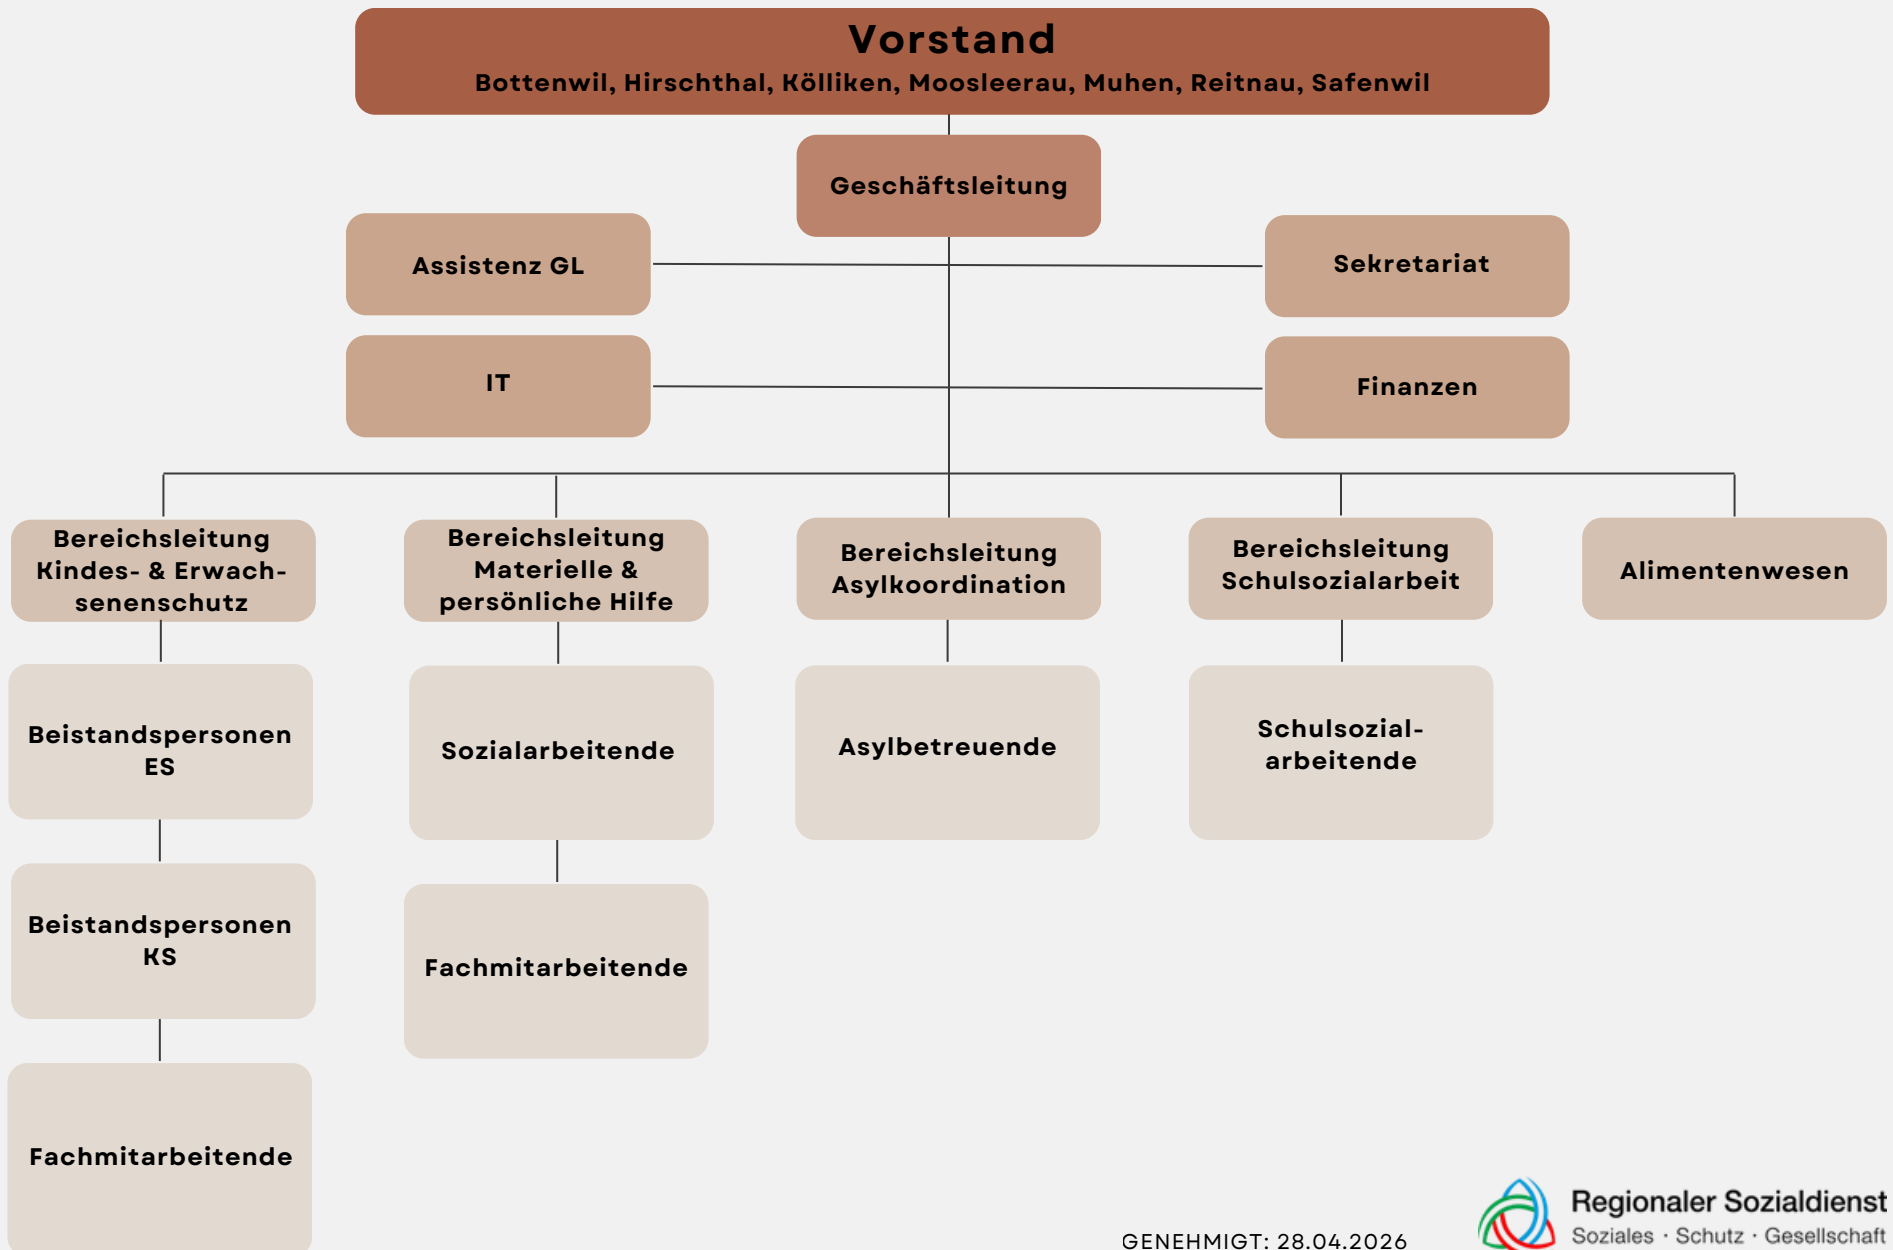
Vorstand
Bottenwil, Hirschthal, Kölliken, Moosleerau, Muhen, Reitnau, Safenwil

Geschäftsleitung

Assistenz GL

Sekretariat

IT

Finanzen

Bereichsleitung Kindes- & Erwachsenenschutz

Bereichsleitung Materielle & persönliche Hilfe

Bereichsleitung Asylkoordination

Bereichsleitung Schulsozialarbeit

Alimentenwesen

Beistandspersonen ES

Sozialarbeitende

Asylbetreuende

Schulsozialarbeitende

Beistandspersonen KS

Fachmitarbeitende

Fachmitarbeitende

GENEHMIGT: 28.04.2026

Regionaler Sozialdienst
Soziales · Schutz · Gesellschaft